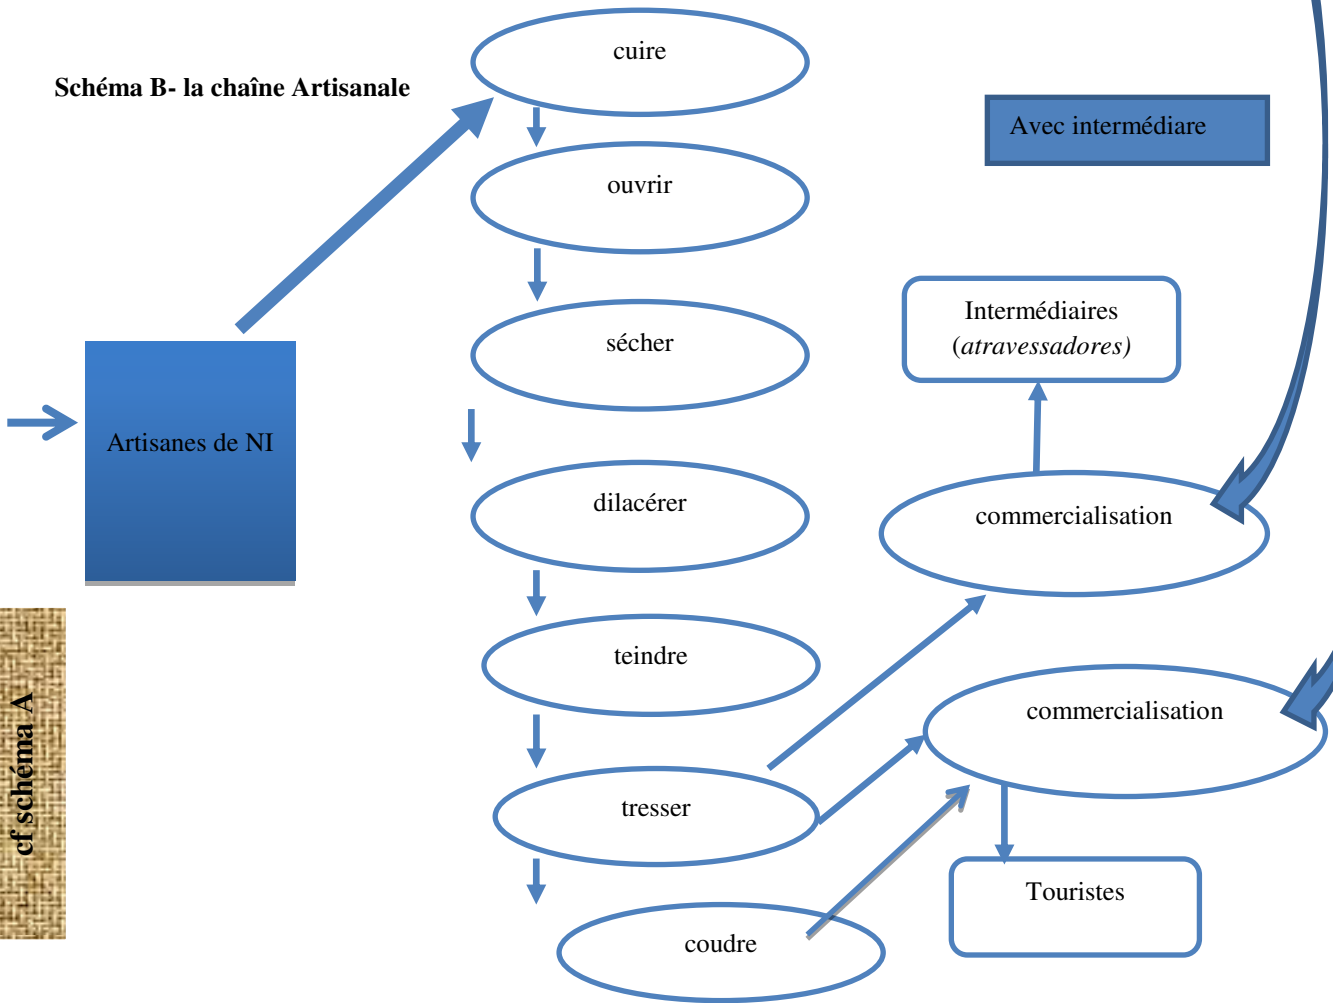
Schéma B- la chaîne Artisanale

cuire

ouvrir

sécher

dilacérer

teindre

tresser

coudre

Avec intermédiare

Intermédiaires (*atravessadores*)

commercialisation

commercialisation

Touristes

Artisanes de NI

cf schéma A